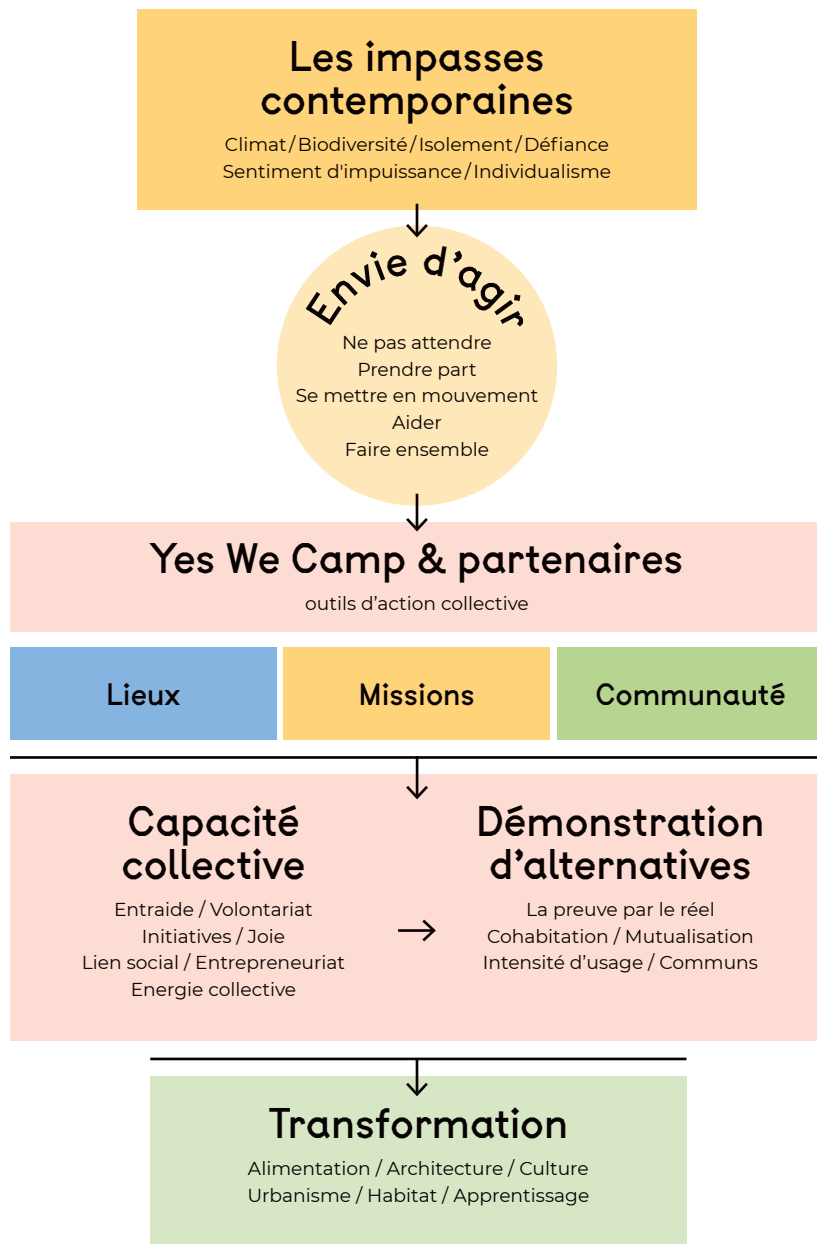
Les impasses contemporaines

Climat/Biodiversité/Isolement/Défiance
Sentiment d'impuissance/Individualisme

Envie d'agir

Ne pas attendre
Prendre part
Se mettre en mouvement
Aider
Faire ensemble

Yes We Camp & partenaires

outils d'action collective

| Lieux | Missions | Communauté |
|---|---|---|

Capacité collective

Entraide / Volontariat
Initiatives / Joie
Lien social / Entrepreneuriat
Energie collective

→

Démonstration d'alternatives

La preuve par le réel
Cohabitation / Mutualisation
Intensité d'usage / Communs

Transformation

Alimentation / Architecture / Culture
Urbanisme / Habitat / Apprentissage